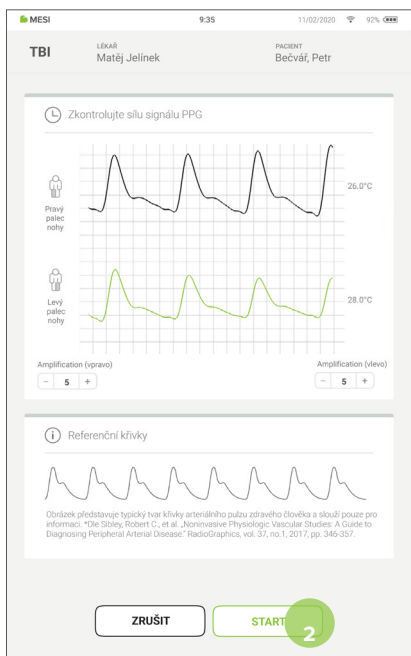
MESI 9:35 11/02/2020 92%

TBI LÉKAŘ Matěj Jelínek PACIENT Bečvář, Petr

Zkontrolujte sílu signálu PPG

Pravý palec nohy

26.0°C

Levý palec nohy

28.0°C

Amplification (vpravo)
− 5 +

Amplification (vlevo)
− 5 +

Referenční křivky

Obrázek představuje typický tvar křivky arteriálního pulzu zdravého člověka a slouží pouze pro informaci. *Dle Sibley, Robert C., et al. „Noninvasive Physiologic Vascular Studies: A Guide to Diagnosing Peripheral Arterial Disease." RadioGraphics, vol. 37, no.1, 2017, pp. 346-357.

ZRUŠIT

START

2